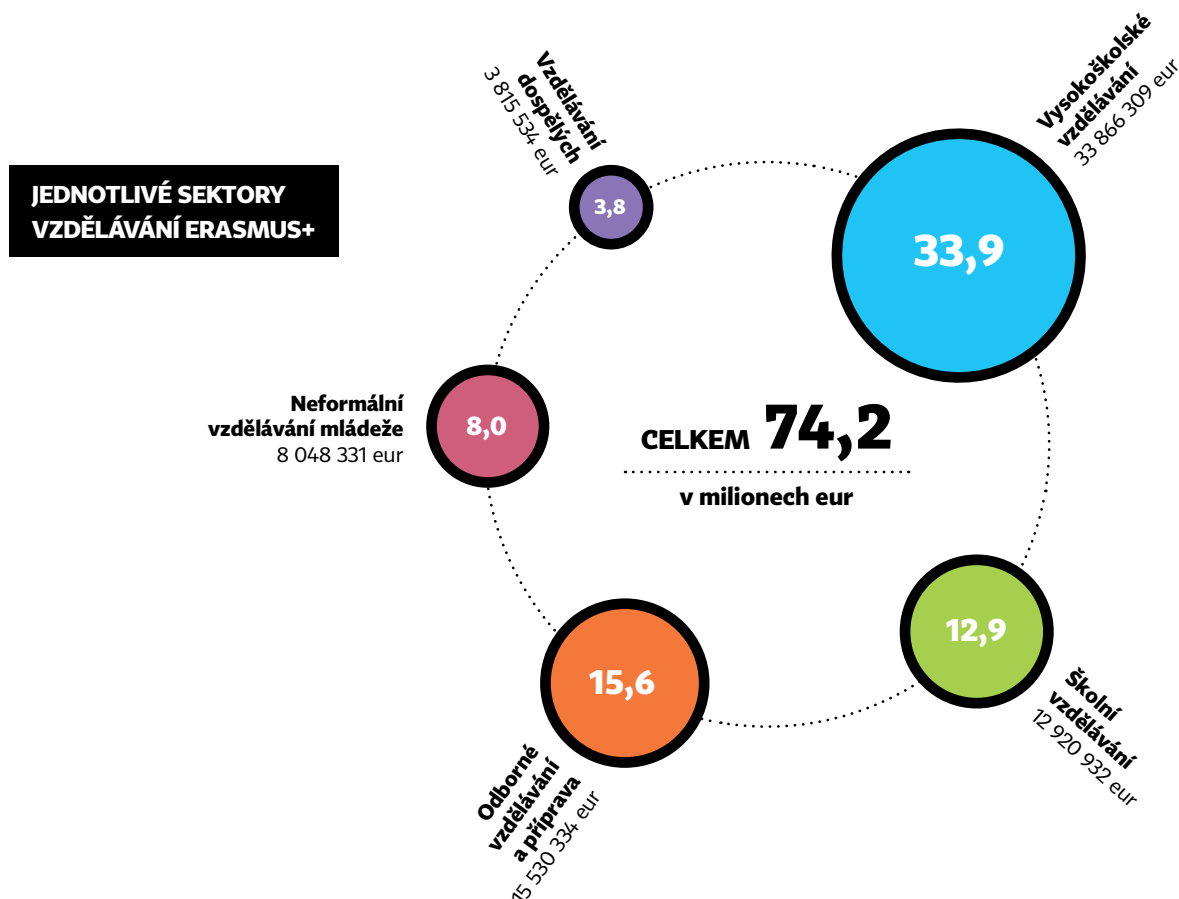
JEDNOTLIVÉ SEKTORY VZDĚLÁVÁNÍ ERASMUS+

Vzdělávání dospělých
3 815 534 eur

3,8

Vysokoškolské vzdělávání
33 866 309 eur

33,9

Neformální vzdělávání mládeže
8 048 331 eur

8,0

CELKEM 74,2
v milionech eur

12,9

Školní vzdělávání
12 920 932 eur

15,6

Odborné vzdělávání a příprava
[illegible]5 530 334 eur